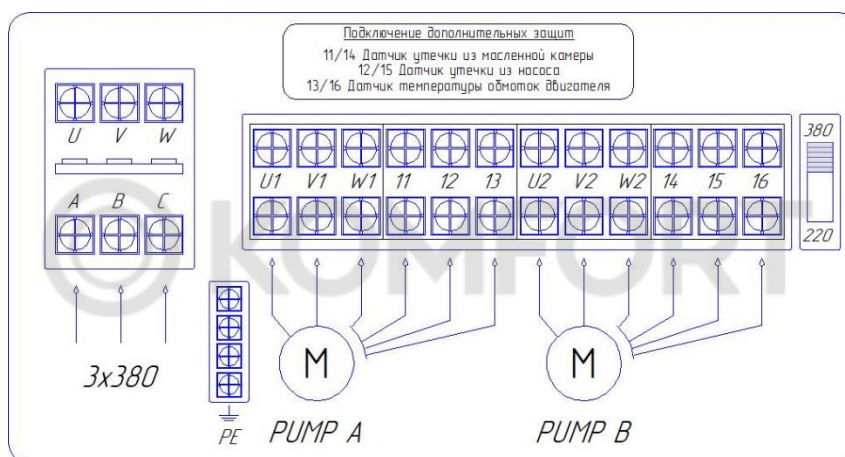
Подключение дополнительных защит
11/14 Датчик утечки из масленной камеры
12/15 Датчик утечки из насоса
13/16 Датчик температуры обмоток двигателя

U V W

A B C

U1 V1 W1 11 12 13 U2 V2 W2 14 15 16

380

220

©KOMFORT

3x380

M

M

PE

PUMP A

PUMP B